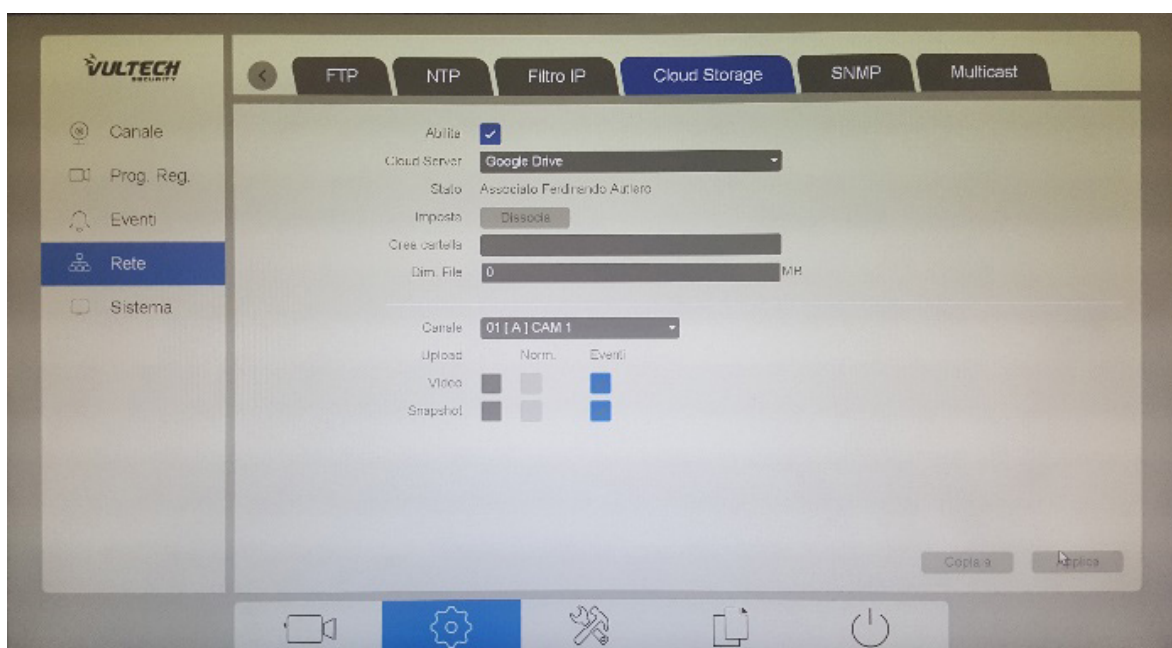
VULTECH SECURITY

FTP
NTP
Filtro IP
Cloud Storage
SNMP
Multicast

Canale
Prog. Reg.
Eventi
Rete
Sistema

Abilita
Cloud Server Google Drive
Stato Associato Ferdinando Autiero
Imposta Dissocia
Crea cartella
Dim. File 0 MB

Canale 01 [ A ] CAM 1
Upload Norm. Eventi
Video
Snapshot

Copia a
Applica